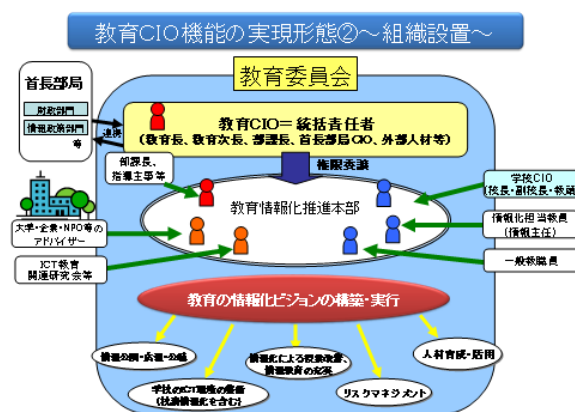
教育CIO機能の実現形態②～組織設置～

首長部局
財政部門
情報政策部門
等

連携

教育委員会

教育CIO＝統括責任者
（教育長、教育次長、部課長、首長部局CIO、外部人材等）

権限委譲

部課長、指導主事等

大学・企業・NPO等のアドバイザー

ICT教育関連研究会等

教育情報化推進本部

学校CIO
（校長・副校長・教頭）

情報化担当教員
（情報主任）

一般教職員

教育の情報化ビジョンの構築・実行

情報公開・広報・公聴

学校のICT環境の整備
（校務情報化を含む）

情報化による授業改善、情報教育の充実

リスクマネジメント

人材育成・活用